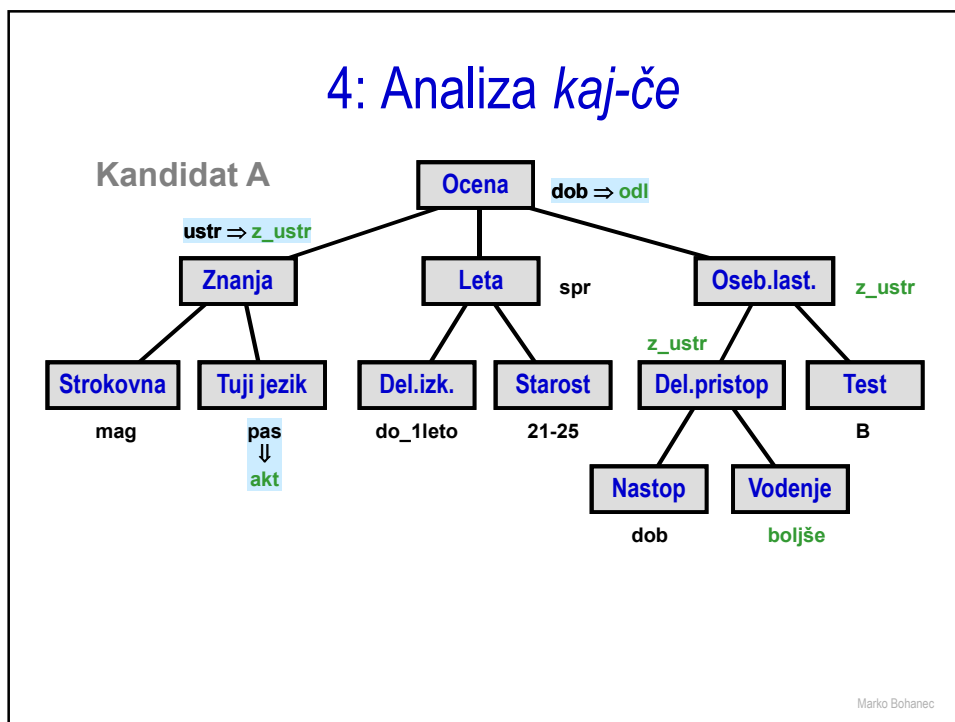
4: Analiza *kaj-če*

Kandidat A

Ocena

dob $\Rightarrow$ odl

ustr $\Rightarrow$ z_ustr

Znanja

Leta

spr

Oseb.last.

z_ustr

z_ustr

Strokovna

Tuji jezik

Del.izk.

Starost

Del.pristop

Test

mag

pas
$\Downarrow$
akt

do_1leto

21-25

B

Nastop

Vodenje

dob

boljše

Marko Bohanec